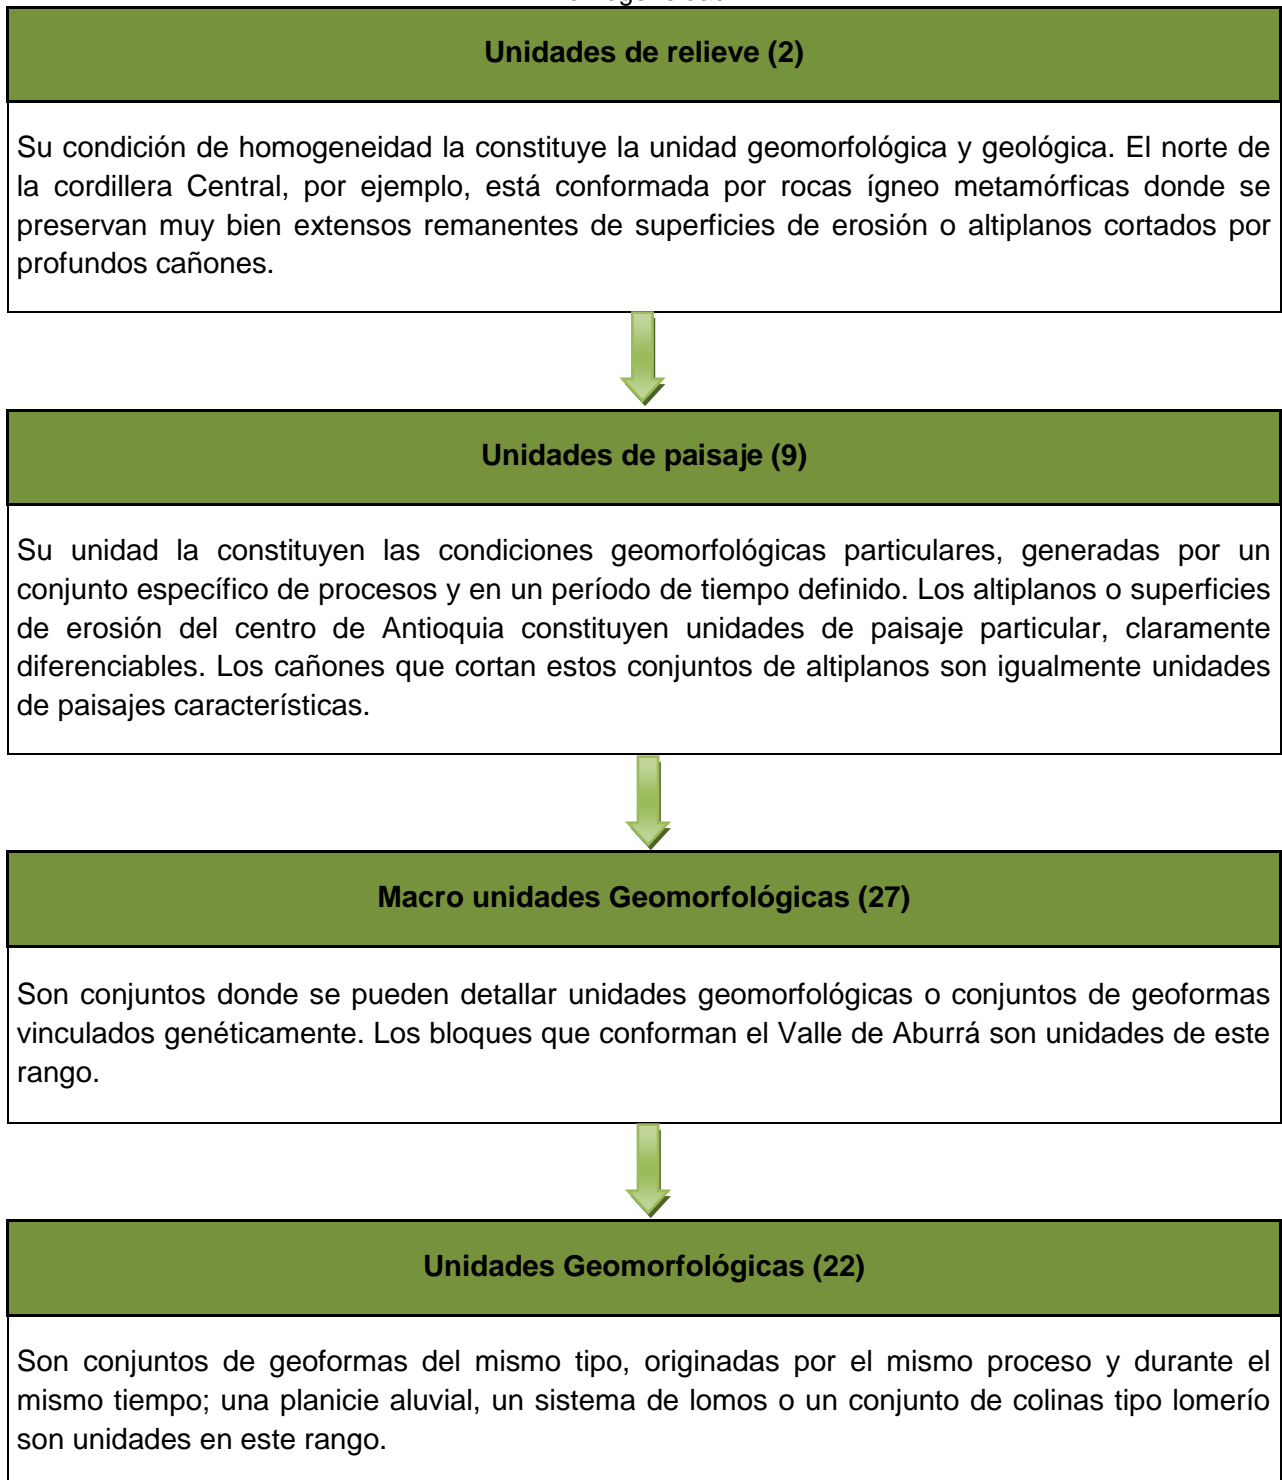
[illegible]

Unidades de relieve (2)

Su condición de homogeneidad la constituye la unidad geomorfológica y geológica. El norte de la cordillera Central, por ejemplo, está conformada por rocas ígneo metamórficas donde se preservan muy bien extensos remanentes de superficies de erosión o altiplanos cortados por profundos cañones.

Unidades de paisaje (9)

Su unidad la constituyen las condiciones geomorfológicas particulares, generadas por un conjunto específico de procesos y en un período de tiempo definido. Los altiplanos o superficies de erosión del centro de Antioquia constituyen unidades de paisaje particular, claramente diferenciables. Los cañones que cortan estos conjuntos de altiplanos son igualmente unidades de paisajes características.

Macro unidades Geomorfológicas (27)

Son conjuntos donde se pueden detallar unidades geomorfológicas o conjuntos de geoformas vinculados genéticamente. Los bloques que conforman el Valle de Aburrá son unidades de este rango.

Unidades Geomorfológicas (22)

Son conjuntos de geoformas del mismo tipo, originadas por el mismo proceso y durante el mismo tiempo; una planicie aluvial, un sistema de lomos o un conjunto de colinas tipo lomerío son unidades en este rango.